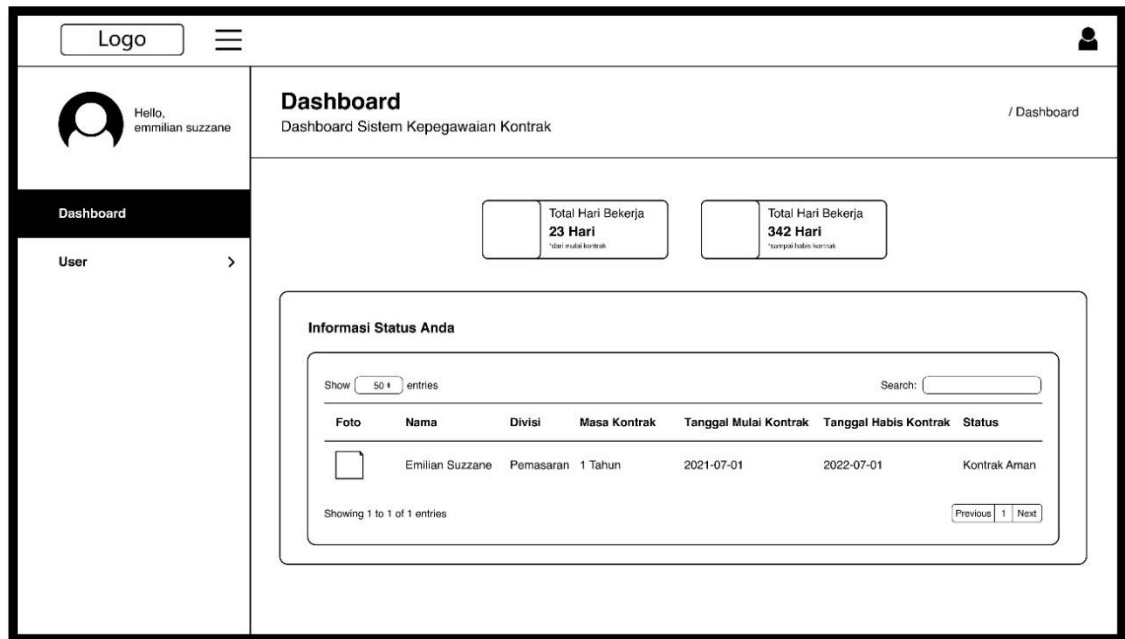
Logo

Hello,
emmilian suzzane

Dashboard

User

Dashboard
Dashboard Sistem Kepegawaian Kontrak

/ Dashboard

Total Hari Bekerja
23 Hari
*dari mulai kontrak

Total Hari Bekerja
342 Hari
*sampai habis kontrak

Informasi Status Anda

Show 50 entries

Search:

| Foto | Nama | Divisi | Masa Kontrak | Tanggal Mulai Kontrak | Tanggal Habis Kontrak | Status |
|---|---|---|---|---|---|---|
| | Emilian Suzzane | Pemasaran | 1 Tahun | 2021-07-01 | 2022-07-01 | Kontrak Aman |

Showing 1 to 1 of 1 entries

Previous 1 Next